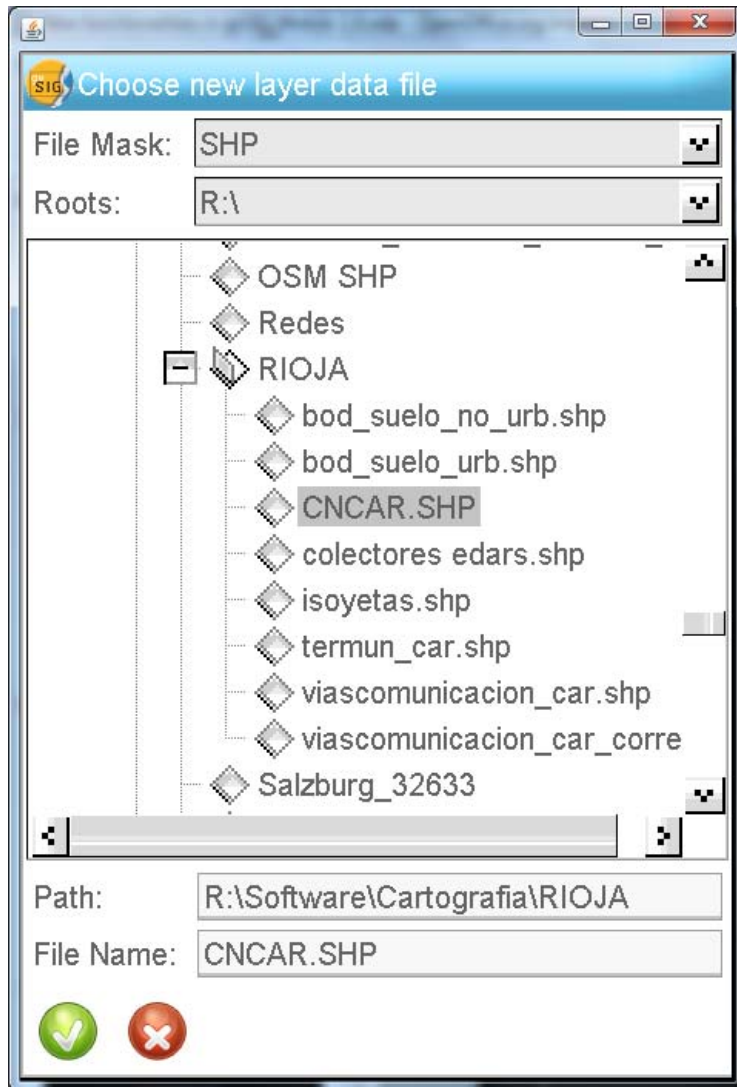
SIG Choose new layer data file

File Mask: SHP

Roots: R:\

OSM SHP
Redes
RIOJA
bod_suelo_no_urb.shp
bod_suelo_urb.shp
CNCAR.SHP
colectores edars.shp
isoyetas.shp
termun_car.shp
viascomunicacion_car.shp
viascomunicacion_car_corre
Salzburg_32633

Path: R:\Software\Cartografia\RIOJA

File Name: CNCAR.SHP